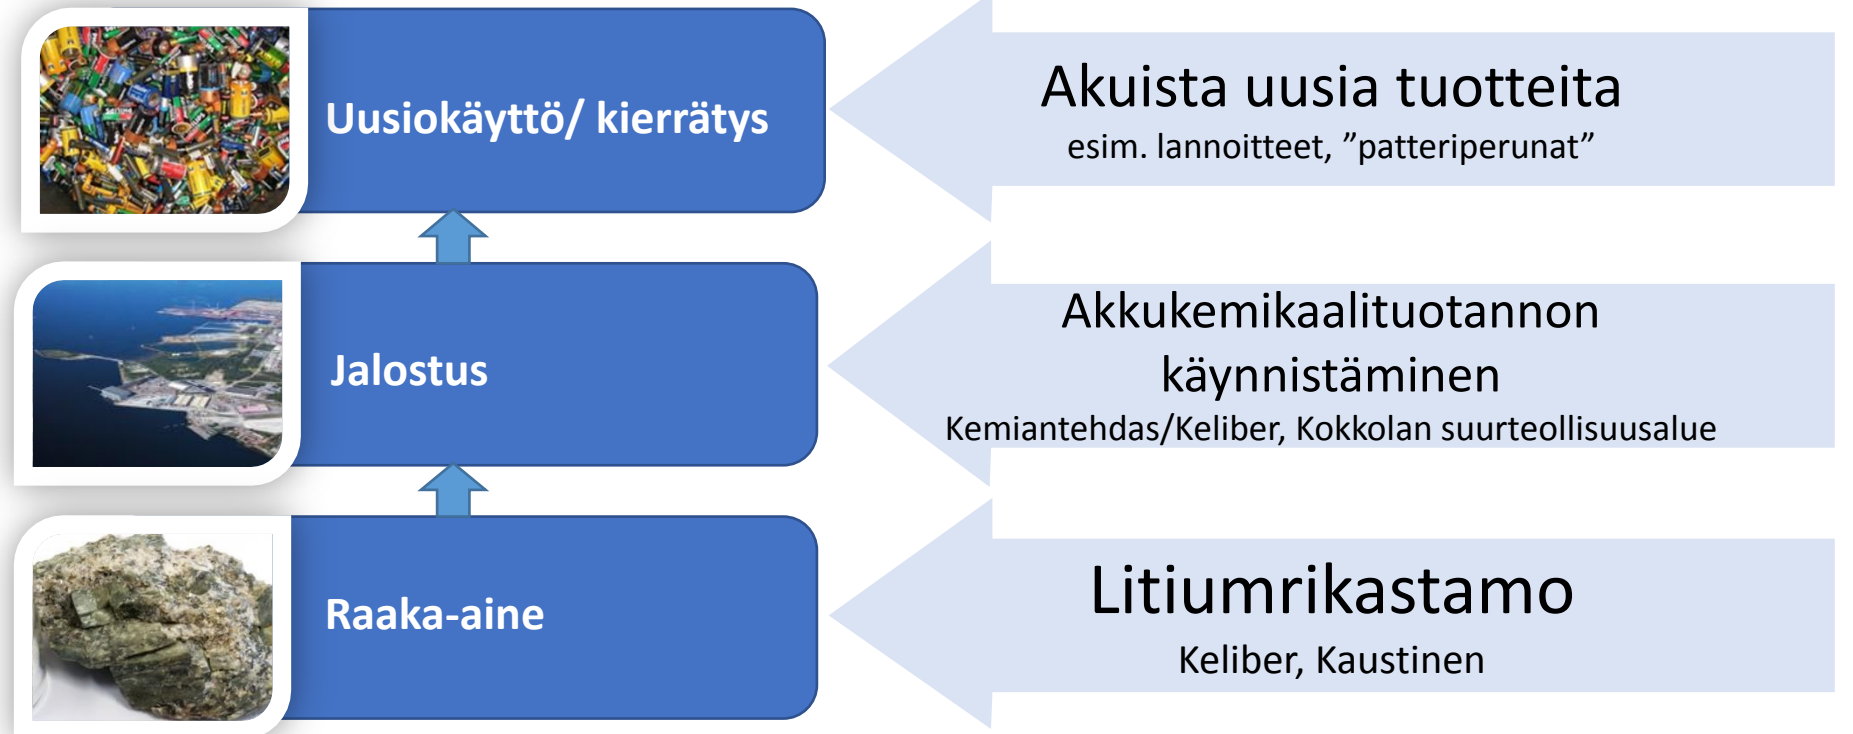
Uusiokäyttö/ kierrätys

Akuista uusia tuotteita
esim. lannoitteet, ”patteriperunat”

Jalostus

Akkukemikaalituotannon käynnistäminen
Kemiantehdas/Keliber, Kokkolan suurteollisuusalue

Raaka-aine

Litiumrikastamo
Keliber, Kaustinen